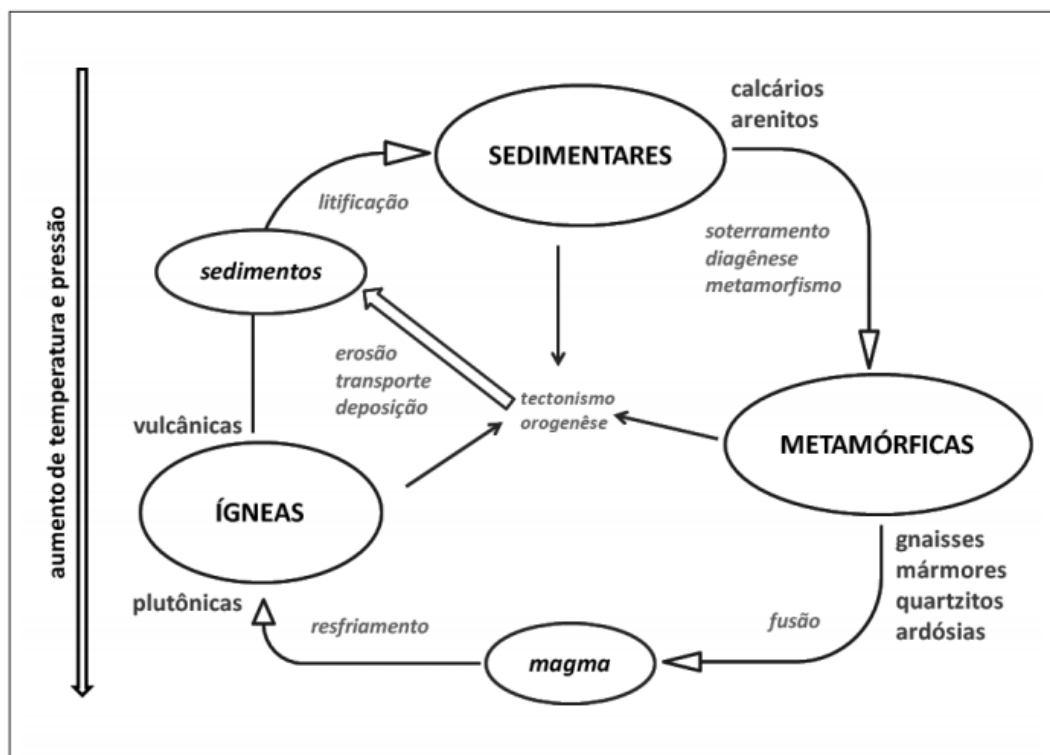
aumento de temperatura e pressão

SEDIMENTARES

calcários
arenitos

litificação

sedimentos

soterramento
diagênese
metamorfismo

erosão
transporte
deposição

tectonismo
orogenêse

vulcânicas

METAMÓRFICAS

ÍGNEAS

gnaisses
mármores
quartzitos
ardósias

plutônicas

resfriamento

fusão

magma